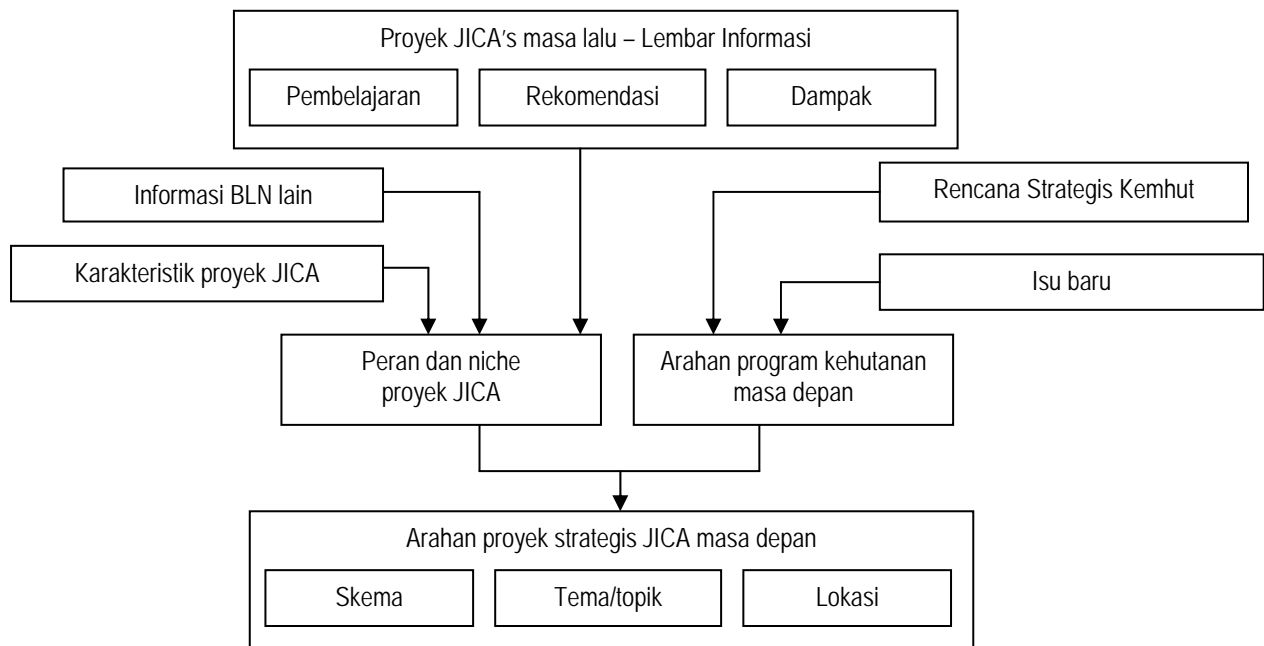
Proyek JICA's masa lalu – Lembar Informasi

Pembelajaran

Rekomendasi

Dampak

Informasi BLN lain

Rencana Strategis Kemhut

Karakteristik proyek JICA

Isu baru

Peran dan niche proyek JICA

Arahan program kehutanan masa depan

Arahan proyek strategis JICA masa depan

Skema

Tema/topik

Lokasi